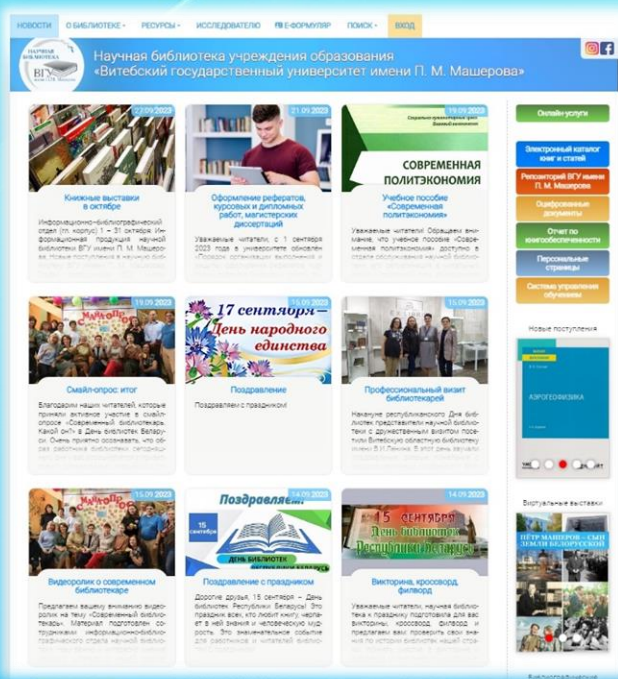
НОВОСТИ | О БИБЛИОТЕКЕ | РЕСУРСЫ | ИССЛЕДОВАТЕЛЮ | Е-ФОРМУЛЯР | ПОИСК | ВХОД

НАУЧНАЯ БИБЛИОТЕКА ВГУ

Научная библиотека учреждения образования «Витебский государственный университет имени П. М. Машерова»

Онлайн-услуги

Электронный каталог книг и статей

Репозиторий ВГУ имени П. М. Машерова

Оцифрованные документы

Отчет по книгообеспеченности

Персональные страницы

Система управления обучением

Новые поступления

АЭРОГЕОФИЗИКА

Виртуальные выставки

ПЁТР МАШЕРОВ – СЫН ЗЕМЛИ БЕЛОРУССКОЙ

22.09.2023
Книжные выставки в октябре
Информационно-библиографический отдел (гл. корпус) 1 – 31 октября. Информационная продукция научной библиотеки ВГУ имени П. М. Машерова. Новые поступления в научную биб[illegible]

21.09.2023
Оформление рефератов, курсовых и дипломных работ, магистерских диссертаций
Уважаемые читатели, с 1 сентября 2023 года в университете обновлён «Порядок организации выполнения и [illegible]

19.09.2023
СОВРЕМЕННАЯ ПОЛИТЭКОНОМИЯ
Учебное пособие «Современная политэкономия»
Уважаемые читатели! Обращаем внимание, что учебное пособие «Современная политэкономия» доступно в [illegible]

15.09.2023
Смайл-опрос итог
Благодарим наших читателей, которые приняли активное участие в смайл-опросе «Современный библиотекарь. Какой он?» в День библиотек Беларуси. Очень приятно осознавать, что об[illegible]

15.09.2023
17 сентября – День народного единства
Поздравление
Поздравляем с праздником!

15.09.2023
Профессиональный визит библиотекарей
Накануне республиканского Дня библиотек представители научной библиотеки с дружественным визитом посетили Витебскую областную библиотеку имени В.И. Ленина. В этот день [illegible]

15.09.2023
Видеоролик о современном библиотекаре
Предлагаем вашему вниманию видеоролик на тему «Современный библиотекарь». Материал подготовлен сотрудниками информационно-библиографического отдела научной библ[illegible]

14.09.2023
Поздравляем!
15 сентября
ДЕНЬ БИБЛИОТЕК
Поздравление с праздником
Дорогие друзья, 15 сентября – День библиотек Республики Беларусь! Это праздник всех, кто любит книгу, черпает в ней знания и человеческую мудрость. Это знаменательное событие для работников и читателей библио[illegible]

14.09.2023
15 сентября День библиотек Республики Беларусь
Викторина, кроссворд, филворд
Уважаемые читатели, научная библиотека к празднику подготовила для вас викторины, кроссворд, филворд и предлагаем вам проверить свои знания по истории библиотек нашей стра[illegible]